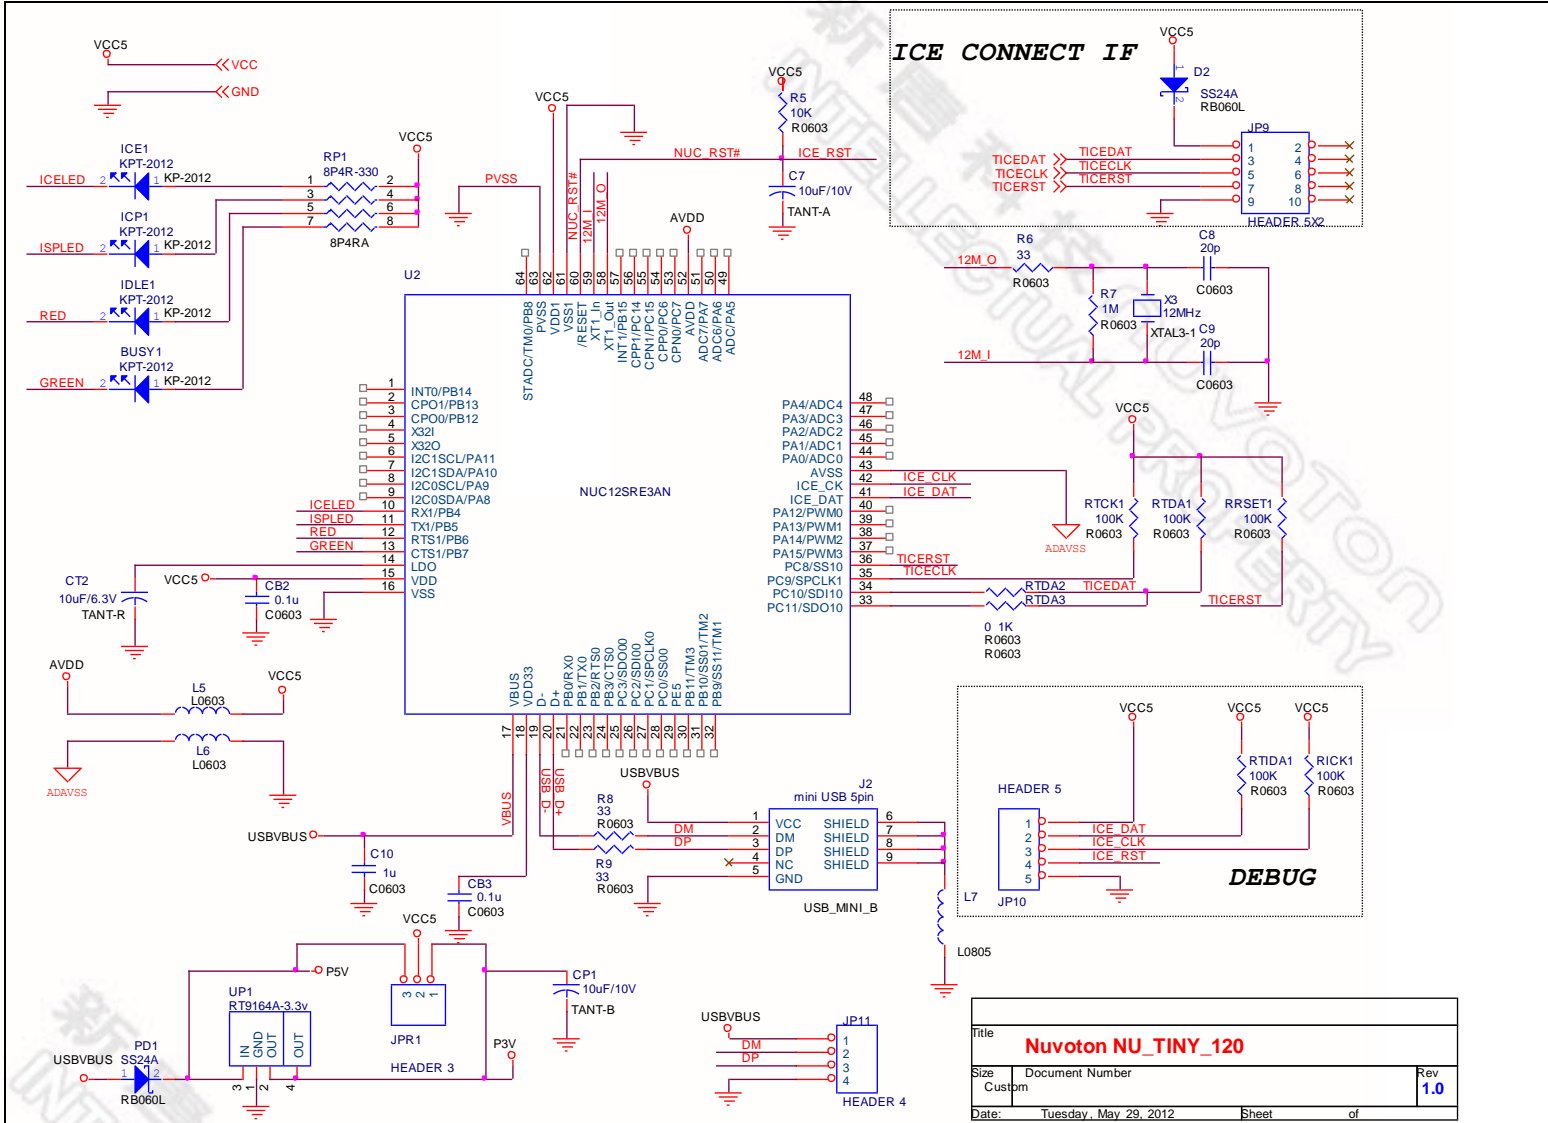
VCC5
VCC
GND

ICE1
KPT-2012
ICELED 2 1 KP-2012
ICP1
KPT-2012
ISPLED 2 1 KP-2012
IDLE1
KPT-2012
RED 2 1 KP-2012
BUSY1
KPT-2012
GREEN 2 1 KP-2012

RP1
8P4R-330
1 2
3 4
5 6
7 8
8P4RA
VCC5

VCC5
PVSS
NUC_RST#
12M_I
12M_O
NUC_RST#
ICE_RST
VCC5
R5
10K
R0603
C7
10uF/10V
TANT-A
AVDD

U2
64 63 62 61 60 59 58 57 56 55 54 53 52 51 50 49
STADC/TM0/PB8
PVSS
VDD1
VSS1
/RESET
XT1_In
XT1_Out
INT1/PB15
CPP1/PC14
CPN1/PC15
CPP0/PC6
CPN0/PC7
AVDD
ADC7/PA7
ADC6/PA6
ADC/PA5

1 INT0/PB14
2 CPO1/PB13
3 CPO0/PB12
4 X32I
5 X32O
6 I2C1SCL/PA11
7 I2C1SDA/PA10
8 I2C0SCL/PA9
9 I2C0SDA/PA8
ICELED 10 RX1/PB4
ISPLED 11 TX1/PB5
RED 12 RTS1/PB6
GREEN 13 CTS1/PB7
14 LDO
15 VDD
16 VSS

NUC12SRE3AN

PA4/ADC4 48
PA3/ADC3 47
PA2/ADC2 46
PA1/ADC1 45
PA0/ADC0 44
AVSS 43
ICE_CK 42 ICE_CLK
ICE_DAT 41 ICE_DAT
PA12/PWM0 40
PA13/PWM1 39
PA14/PWM2 38
PA15/PWM3 37
PC8/SS10 36 TICERST
PC9/SPCLK1 35 TICECLK
PC10/SDI10 34
PC11/SDO10 33

VBUS
VDD33
D-
D+
PB0/RX0
PB1/TX0
PB2/RTS0
PB3/CTS0
PC3/SDO00
PC2/SDI00
PC1/SPCLK0
PC0/SS00
PE5
PB11/TM3
PB10/SS01/TM2
PB9/SS11/TM1
17 18 19 20 21 22 23 24 25 26 27 28 29 30 31 32

CT2
10uF/6.3V
TANT-R
VCC5
CB2
0.1u
C0603

ICE CONNECT IF
VCC5
D2
SS24A
RB060L
JP9
TICEDAT TICEDAT 1 2
TICECLK TICECLK 3 4
TICERST TICERST 5 6
7 8
9 10
HEADER 5X2

R6
33
R0603
12M_O
C8
20p
C0603
R7
1M
R0603
X3
12MHz
XTAL3-1
C9
20p
C0603
12M_I

VCC5
RTCK1
100K
R0603
RTDA1
100K
R0603
RRSET1
100K
R0603
ADAVSS
RTDA2 TICEDAT
RTDA3 TICERST
0 1K
R0603
R0603

AVDD
L5
L0603
VCC5
L6
L0603
ADAVSS

USBVBUS
VBUS
USB_D-
USB_D+
R8
33
R0603
DM
DP
R9
33
R0603
USBVBUS
J2
mini USB 5pin
1 VCC
2 DM
3 DP
4 NC
5 GND
SHIELD 6
SHIELD 7
SHIELD 8
SHIELD 9
USB_MINI_B
USBVBUS
C10
1u
C0603
CB3
0.1u
C0603
L7
L0805

DEBUG
VCC5
VCC5
VCC5
HEADER 5
RTIDA1
100K
R0603
RICK1
100K
R0603
1 ICE_DAT
2 ICE_CLK
3 ICE_RST
4
5
JP10

VCC5
P5V
UP1
RT9164A-3.3v
IN GND OUT OUT
3 1 2 4
JPR1
3 2 1
HEADER 3
P3V
CP1
10uF/10V
TANT-B
USBVBUS
PD1
SS24A
1 2
RB060L

USBVBUS
JP11
DM 1
DP 2
3
4
HEADER 4

Title
Nuvoton NU_TINY_120
Size
Custom
Document Number
Rev
1.0
Date: Tuesday, May 29, 2012
Sheet of